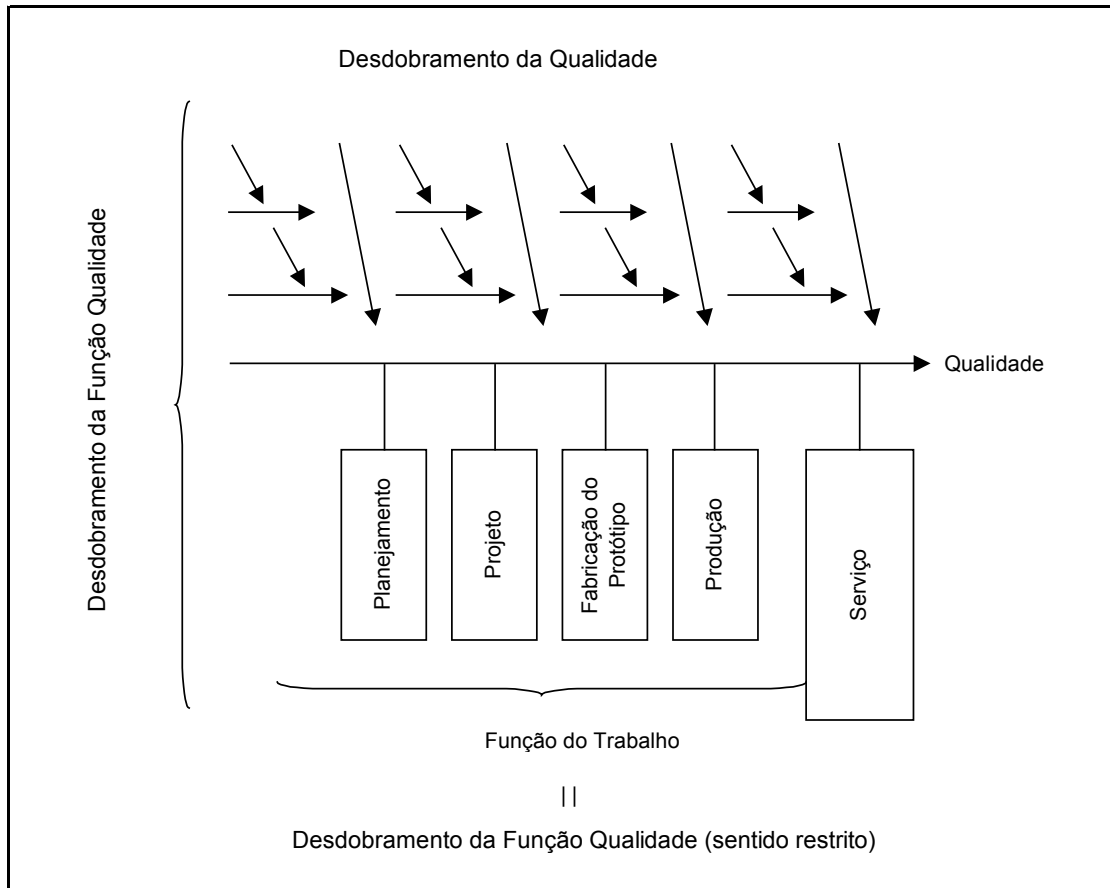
Desdobramento da Qualidade

Desdobramento da Função Qualidade

Qualidade

Planejamento

Projeto

Fabricação do Protótipo

Produção

Serviço

Função do Trabalho

||

Desdobramento da Função Qualidade (sentido restrito)